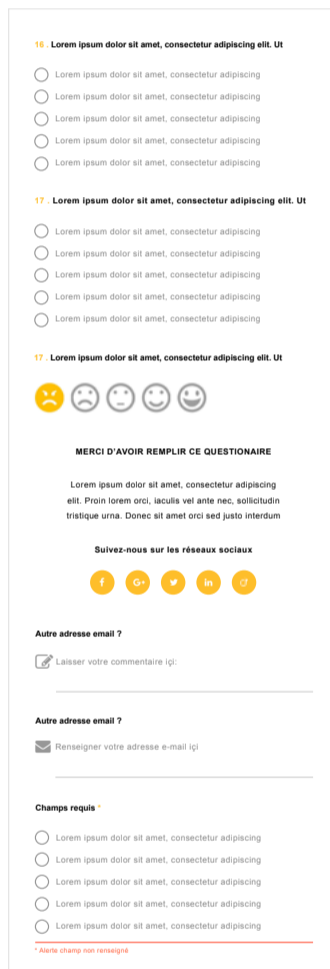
16 . Lorem ipsum dolor sit amet, consectetur adipiscing elit. Ut

Lorem ipsum dolor sit amet, consectetur adipiscing
Lorem ipsum dolor sit amet, consectetur adipiscing
Lorem ipsum dolor sit amet, consectetur adipiscing
Lorem ipsum dolor sit amet, consectetur adipiscing
Lorem ipsum dolor sit amet, consectetur adipiscing

17 . Lorem ipsum dolor sit amet, consectetur adipiscing elit. Ut

Lorem ipsum dolor sit amet, consectetur adipiscing
Lorem ipsum dolor sit amet, consectetur adipiscing
Lorem ipsum dolor sit amet, consectetur adipiscing
Lorem ipsum dolor sit amet, consectetur adipiscing
Lorem ipsum dolor sit amet, consectetur adipiscing

17 . Lorem ipsum dolor sit amet, consectetur adipiscing elit. Ut

MERCI D'AVOIR REMPLIR CE QUESTIONAIRE

Lorem ipsum dolor sit amet, consectetur adipiscing elit. Proin lorem orci, iaculis vel ante nec, sollicitudin tristique urna. Donec sit amet orci sed justo interdum

Suivez-nous sur les réseaux sociaux

f G+ in

Autre adresse email ?

Laisser votre commentaire içi:

Autre adresse email ?

Renseigner votre adresse e-mail içi

Champs requis *

Lorem ipsum dolor sit amet, consectetur adipiscing
Lorem ipsum dolor sit amet, consectetur adipiscing
Lorem ipsum dolor sit amet, consectetur adipiscing
Lorem ipsum dolor sit amet, consectetur adipiscing
Lorem ipsum dolor sit amet, consectetur adipiscing

* Alerte champ non renseigné